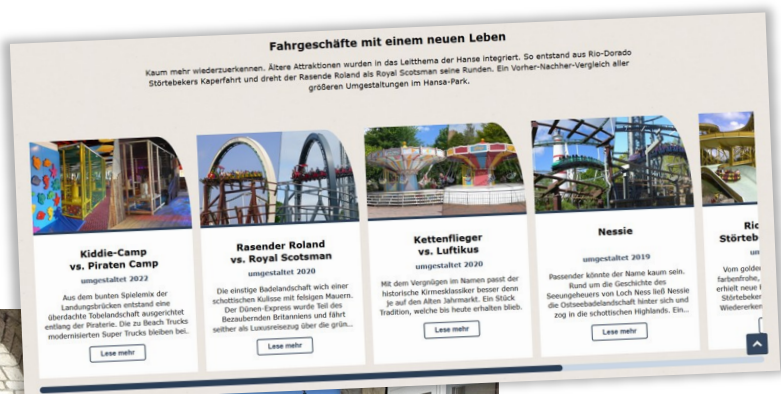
Fahrgeschäfte mit einem neuen Leben

Kaum mehr wiederzuerkennen. Ältere Attraktionen wurden in das Leitthema der Hanse integriert. So entstand aus Rio-Dorado Störtebekers Kaperfahrt und dreht der Rasende Roland als Royal Scotsman seine Runden. Ein Vorher-Nachher-Vergleich aller größeren Umgestaltungen im Hansa-Park.

Kiddie-Camp vs. Piraten Camp

umgestaltet 2022

Aus dem bunten Spielemix der Landungsbrücken entstand eine überdachte Tobelandschaft ausgerichtet entlang der Piraterie. Die zu Beach Trucks modernisierten Super Trucks bleiben bei.

Lese mehr

Rasender Roland vs. Royal Scotsman

umgestaltet 2020

Die einstige Badelandschaft wich einer schottischen Kulisse mit felsigen Mauern. Der Dünen-Express wurde Teil des Bezaubernden Britanniens und fährt seither als Luxusreisezug über die grün...

Lese mehr

Kettenflieger vs. Luftikus

umgestaltet 2020

Mit dem Vergnügen im Namen passt der historische Kirmesklassiker besser denn je auf den Alten Jahrmarkt. Ein Stück Tradition, welche bis heute erhalten blieb.

Lese mehr

Nessie

umgestaltet 2019

Passender könnte der Name kaum sein. Rund um die Geschichte des Seeungeheuers von Loch Ness ließ Nessie die Ostseebadelandschaft hinter sich und zog in die schottischen Highlands. Ein...

Lese mehr

Ric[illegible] Störtebe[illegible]

um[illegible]

Vom golde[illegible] farbenfrohe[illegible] erhielt neue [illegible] Störtebeker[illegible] Wiedererken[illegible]